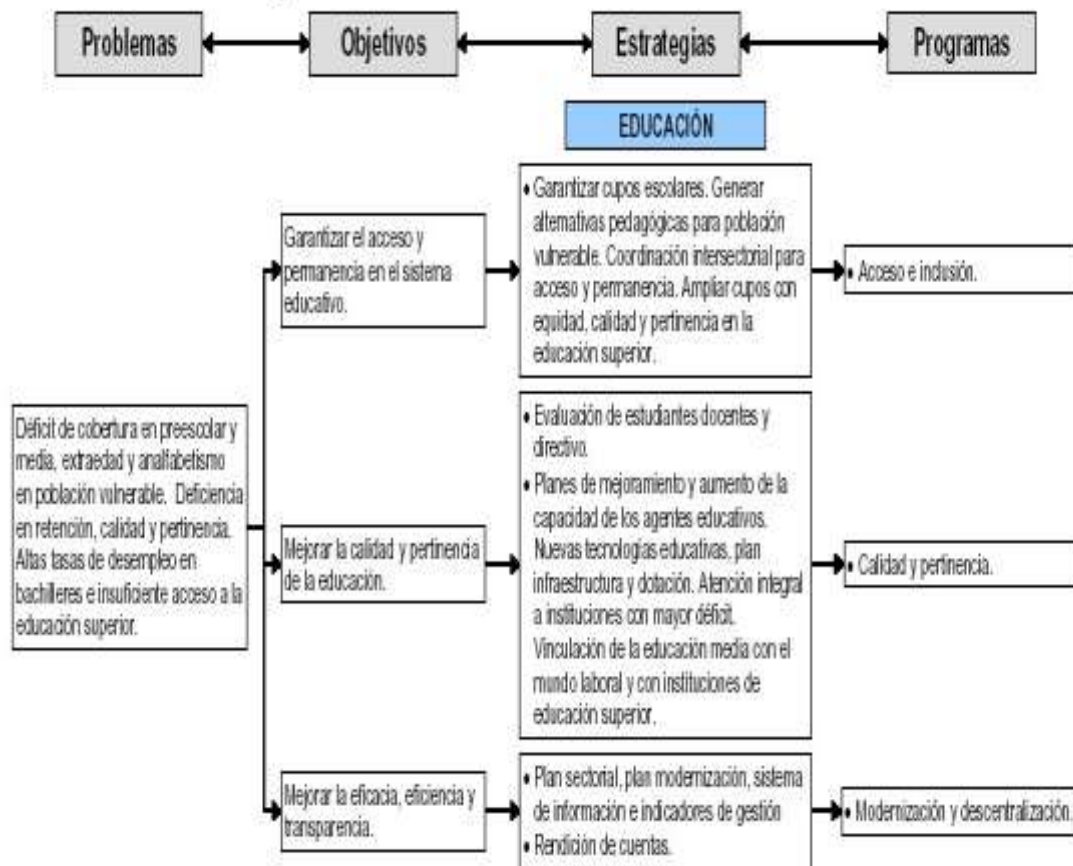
Problemas

Objetivos

Estrategias

Programas

EDUCACIÓN

Déficit de cobertura en preescolar y media, extraedad y analfabetismo en población vulnerable. Deficiencia en retención, calidad y pertinencia. Altas tasas de desempleo en bachilleres e insuficiente acceso a la educación superior.

Garantizar el acceso y permanencia en el sistema educativo.

• Garantizar cupos escolares. Generar alternativas pedagógicas para población vulnerable. Coordinación intersectorial para acceso y permanencia. Ampliar cupos con equidad, calidad y pertinencia en la educación superior.

• Acceso e inclusión.

Mejorar la calidad y pertinencia de la educación.

• Evaluación de estudiantes docentes y directivo.
• Planes de mejoramiento y aumento de la capacidad de los agentes educativos. Nuevas tecnologías educativas, plan infraestructura y dotación. Atención integral a instituciones con mayor déficit. Vinculación de la educación media con el mundo laboral y con instituciones de educación superior.

• Calidad y pertinencia.

Mejorar la eficacia, eficiencia y transparencia.

• Plan sectorial, plan modernización, sistema de información e indicadores de gestión
• Rendición de cuentas.

• Modernización y descentralización.